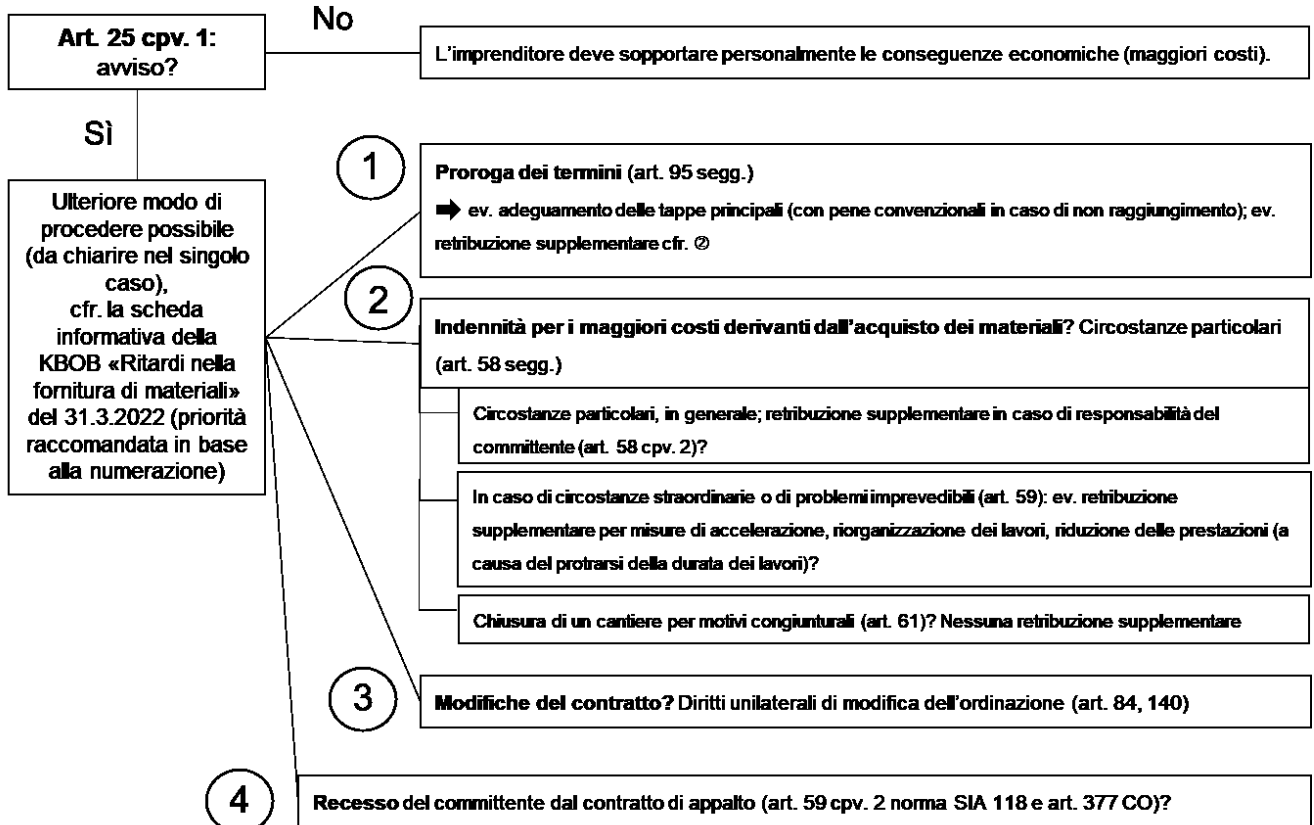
Art. 25 cpv. 1: avviso?

No

L'imprenditore deve sopportare personalmente le conseguenze economiche (maggiori costi).

Sì

Ulteriore modo di procedere possibile (da chiarire nel singolo caso), cfr. la scheda informativa della KBOB «Ritardi nella fornitura di materiali» del 31.3.2022 (priorità raccomandata in base alla numerazione)

1

Proroga dei termini (art. 95 segg.)

➡ ev. adeguamento delle tappe principali (con pene convenzionali in caso di non raggiungimento); ev. retribuzione supplementare cfr. ②

2

Indennità per i maggiori costi derivanti dall'acquisto dei materiali? Circostanze particolari (art. 58 segg.)

Circostanze particolari, in generale; retribuzione supplementare in caso di responsabilità del committente (art. 58 cpv. 2)?

In caso di circostanze straordinarie o di problemi imprevedibili (art. 59): ev. retribuzione supplementare per misure di accelerazione, riorganizzazione dei lavori, riduzione delle prestazioni (a causa del protrarsi della durata dei lavori)?

Chiusura di un cantiere per motivi congiunturali (art. 61)? Nessuna retribuzione supplementare

3

Modifiche del contratto? Diritti unilaterali di modifica dell'ordinazione (art. 84, 140)

4

Recesso del committente dal contratto di appalto (art. 59 cpv. 2 norma SIA 118 e art. 377 CO)?